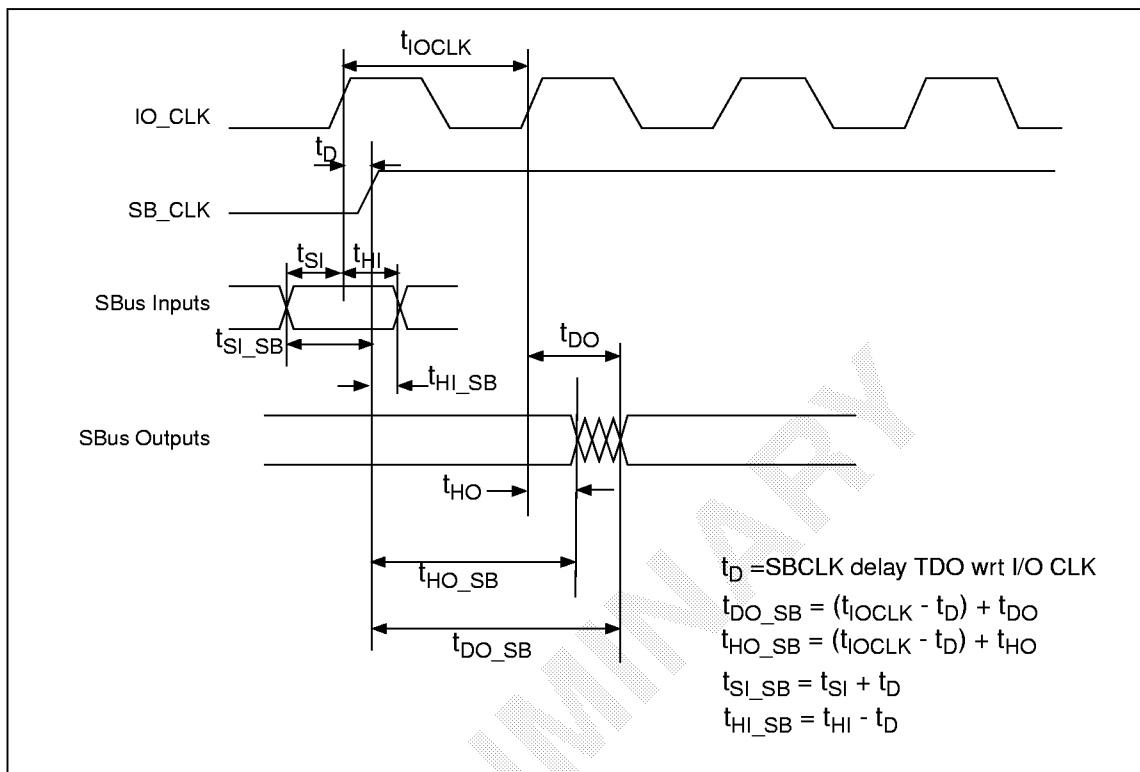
$t_{IOCLK}$

IO_CLK

$t_D$

SB_CLK

$t_{SI}$ $t_{HI}$

SBus Inputs

$t_{SI\_SB}$

$t_{DO}$

$t_{HI\_SB}$

SBus Outputs

$t_{HO}$

$t_{HO\_SB}$

$t_{DO\_SB}$

PRELIMINARY

$t_D$ =SBCLK delay TDO wrt I/O CLK

$t_{DO\_SB} = (t_{IOCLK} - t_D) + t_{DO}$

$t_{HO\_SB} = (t_{IOCLK} - t_D) + t_{HO}$

$t_{SI\_SB} = t_{SI} + t_D$

$t_{HI\_SB} = t_{HI} - t_D$